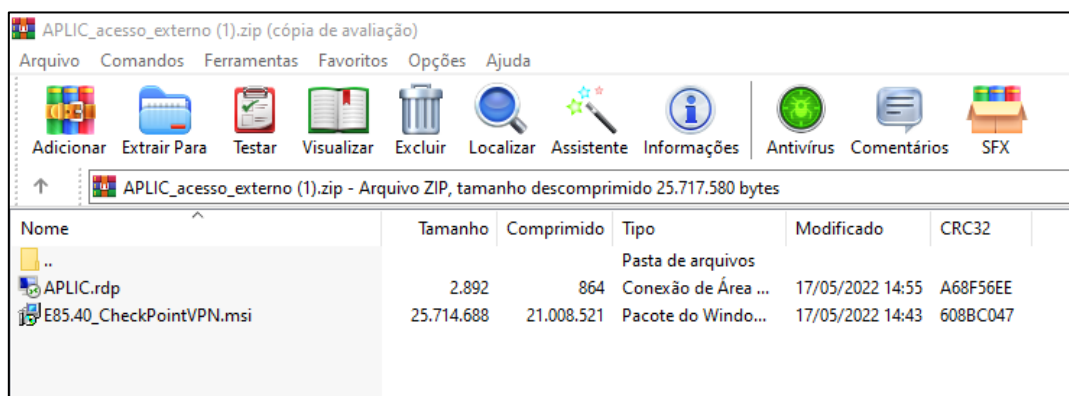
APLIC_acesso_externo (1).zip (cópia de avaliação)

Arquivo Comandos Ferramentas Favoritos Opções Ajuda

Adicionar Extrair Para Testar Visualizar Excluir Localizar Assistente Informações Antivírus Comentários SFX

APLIC_acesso_externo (1).zip - Arquivo ZIP, tamanho descomprimido 25.717.580 bytes

| Nome | Tamanho | Comprimido | Tipo | Modificado | CRC32 |
|---|---|---|---|---|---|
| .. | | | Pasta de arquivos | | |
| APLIC.rdp | 2.892 | 864 | Conexão de Área ... | 17/05/2022 14:55 | A68F56EE |
| E85.40_CheckPointVPN.msi | 25.714.688 | 21.008.521 | Pacote do Windo... | 17/05/2022 14:43 | 608BC047 |